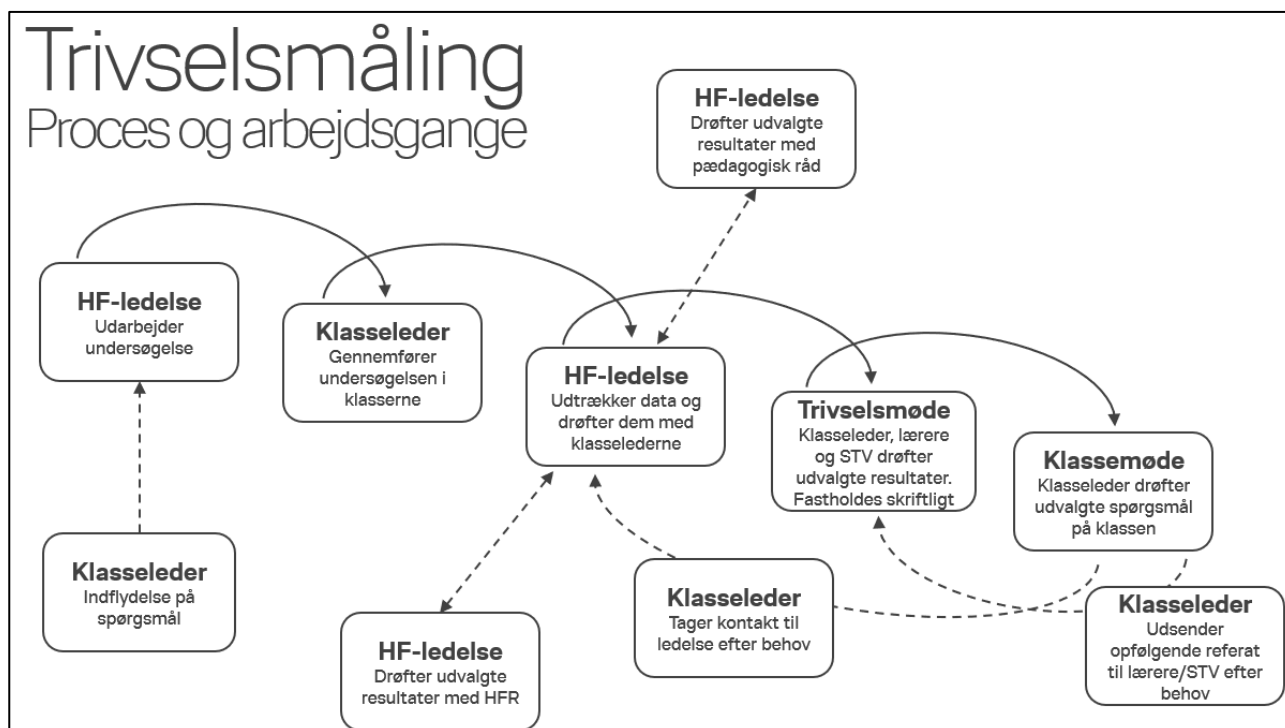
Trivselsmåling
Proces og arbejdsgange

HF-ledelse
Drøfter udvalgte resultater med pædagogisk råd

HF-ledelse
Udarbejder undersøgelse

Klasseleder
Gennemfører undersøgelsen i klasserne

HF-ledelse
Udtrækker data og drøfter dem med klasselederne

Trivselsmøde
Klasseleder, lærere og STV drøfter udvalgte resultater. Fastholdes skriftligt

Klassemøde
Klasseleder drøfter udvalgte spørgsmål på klassen

Klasseleder
Indflydelse på spørgsmål

HF-ledelse
Drøfter udvalgte resultater med HFR

Klasseleder
Tager kontakt til ledelse efter behov

Klasseleder
Udsender opfølgende referat til lærere/STV efter behov